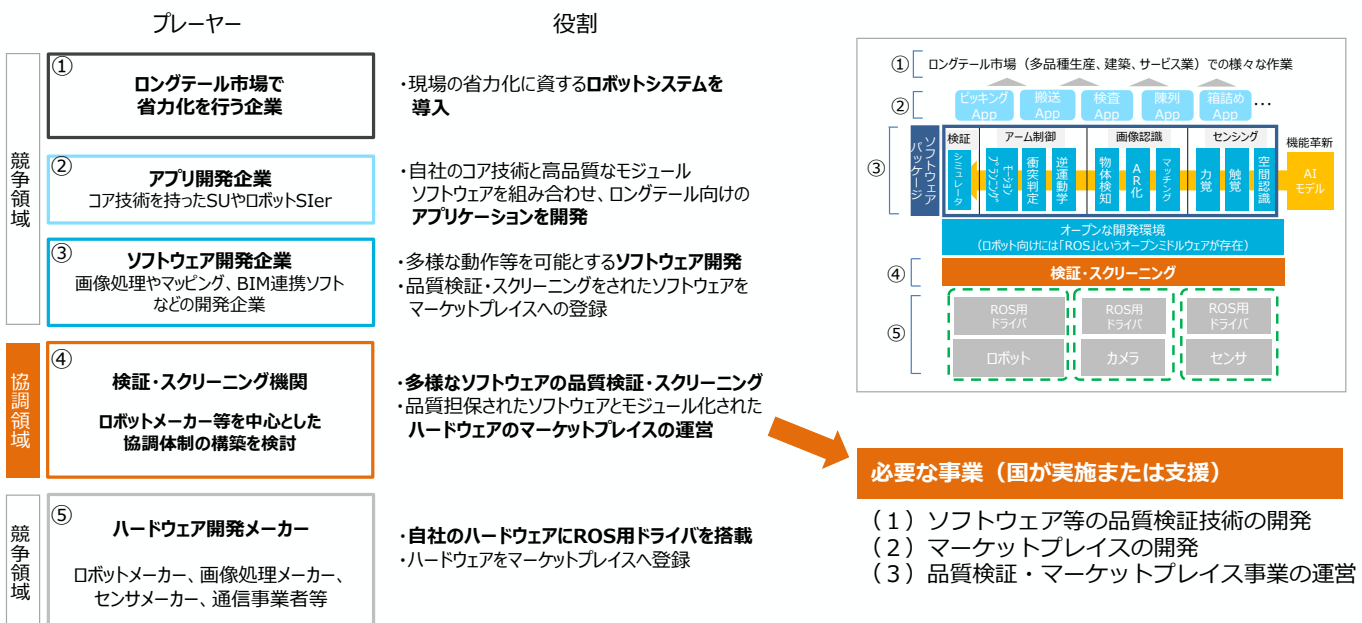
プレーヤー

役割

競争領域

①
ロングテール市場で
省力化を行う企業

・現場の省力化に資するロボットシステムを導入

②
アプリ開発企業
コア技術を持ったSUやロボットSIer

・自社のコア技術と高品質なモジュールソフトウェアを組み合わせ、ロングテール向けのアプリケーションを開発

③
ソフトウェア開発企業
画像処理やマッピング、BIM連携ソフトなどの開発企業

・多様な動作等を可能とするソフトウェア開発
・品質検証・スクリーニングをされたソフトウェアをマーケットプレイスへの登録

協調領域

④
検証・スクリーニング機関

ロボットメーカー等を中心とした
協調体制の構築を検討

・多様なソフトウェアの品質検証・スクリーニング
・品質担保されたソフトウェアとモジュール化されたハードウェアのマーケットプレイスの運営

競争領域

⑤
ハードウェア開発メーカー

ロボットメーカー、画像処理メーカー、センサメーカー、通信事業者等

・自社のハードウェアにROS用ドライバを搭載
・ハードウェアをマーケットプレイスへ登録

① ロングテール市場（多品種生産、建築、サービス業）での様々な作業

② ピッキング App 搬送 App 検査 App 陳列 App 箱詰め App …

③ ソフトウェアパッケージ
検証 シミュレータ
アーム制御 モーションプランニング 衝突判定 逆運動学
画像認識 物体検知 AR化 マッチング
センシング 力覚 触覚 空間認識
機能革新 AIモデル

オープンな開発環境
（ロボット向けには「ROS」というオープンミドルウェアが存在）

④ 検証・スクリーニング

⑤ ROS用ドライバ ロボット
ROS用ドライバ カメラ
ROS用ドライバ センサ

必要な事業（国が実施または支援）

（１）ソフトウェア等の品質検証技術の開発
（２）マーケットプレイスの開発
（３）品質検証・マーケットプレイス事業の運営